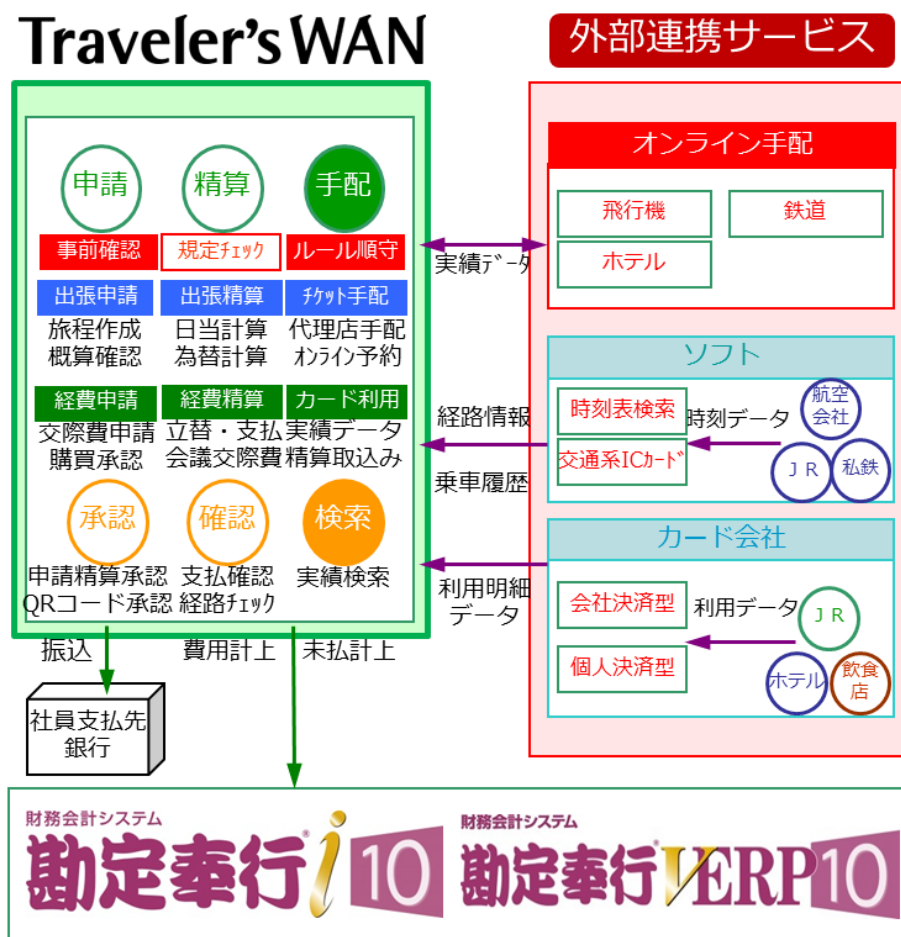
Traveler's WAN

外部連携サービス

申請
精算
手配

事前確認
規定ﾁｪｯｸ
ルール順守

出張申請
出張精算
ﾁｹｯﾄ手配

旅程作成
概算確認
日当計算
為替計算
代理店手配
ｵﾝﾗｲﾝ予約

経費申請
経費精算
カード利用

交際費申請
購買承認
立替・支払
会議交際費
実績データ
精算取込み

承認
確認
検索

申請精算承認
QRコード承認
支払確認
経路ﾁｪｯｸ
実績検索

振込
費用計上
未払計上

社員支払先
銀行

オンライン手配
飛行機
鉄道
ホテル

実績ﾃﾞｰﾀ

ソフト
時刻表検索
交通系ICｶｰﾄﾞ
時刻データ
航空会社
ＪＲ
私鉄

経路情報
乗車履歴

カード会社
会社決済型
個人決済型
利用データ
ＪＲ
ホテル
飲食店

利用明細
データ

財務会計システム
勘定奉行i10

財務会計システム
勘定奉行VERP10